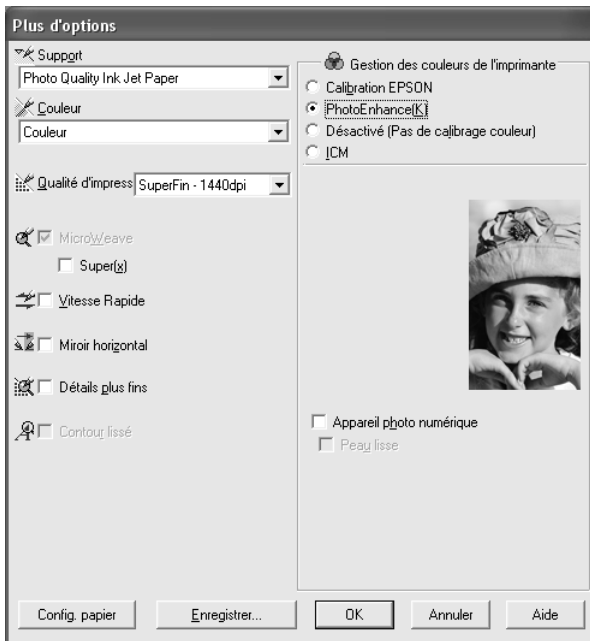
Plus d'options

Support
Photo Quality Ink Jet Paper

Couleur
Couleur

Qualité d'impress SuperFin - 1440dpi

MicroWeave
Super(x)

Vitesse Rapide

Miroir horizontal

Détails plus fins

Contour lissé

Gestion des couleurs de l'imprimante
Calibration EPSON
PhotoEnhance(K)
Désactivé (Pas de calibrage couleur)
ICM

Appareil photo numérique
Peau lisse

Config. papier
Enregistrer...
OK
Annuler
Aide